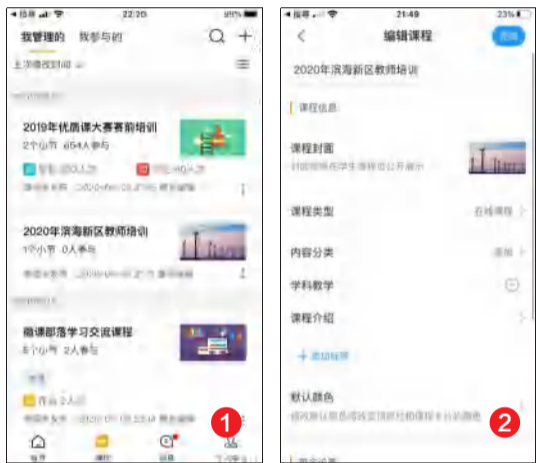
22:20

我管理的　我参与的

上次修改时间

2019年优质课大赛赛前培训
2个小节　654人参与

2020年滨海新区教师培训
1个小节　0人参与

微课部落学习交流课程
5个小节　2人参与

1

21:49　23%

编辑课程

2020年滨海新区教师培训

课程信息

课程封面

课程类型　在线课程

内容分类

学科教学

课程介绍

+ 添加标签

默认颜色

2